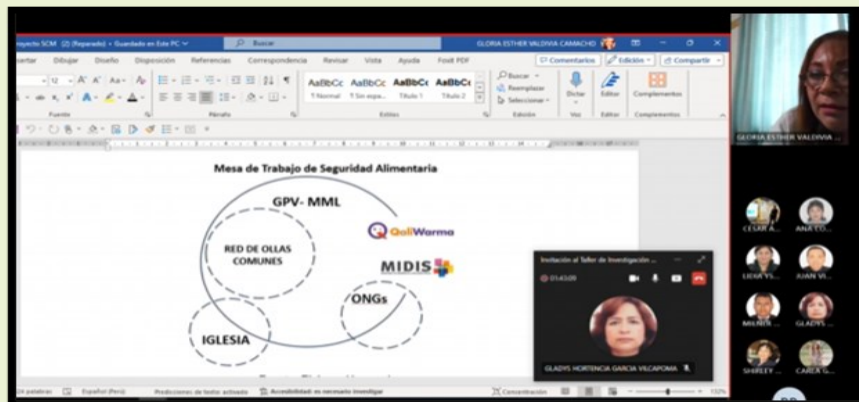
oyecto SCM (2) (Reparado) • Guardado en Este PC
Buscar
GLORIA ESTHER VALDIVIA CAMACHO
ertar Dibujar Diseño Disposición Referencias Correspondencia Revisar Vista Ayuda Foxit PDF
Comentarios Edición Compartir
AaBbCc AaBbCc AaBbCc AaBbCc
¶ Normal ¶ Sin espa... Título 1 Título 2
Buscar
Reemplazar
Seleccionar
Dictar Editor Complementos
Fuente Párrafo Estilos Edición Voz Editor Complementos
GLORIA ESTHER VALDIVIA ...

Mesa de Trabajo de Seguridad Alimentaria

GPV- MML
RED DE OLLAS COMUNES
QaliWarma
MIDIS
ONGs
IGLESIA

Invitación al Taller de Investigación ...
01:43:09
GLADYS HORTENCIA GARCIA VILCAPOMA

CESAR A... ANA CO...
LIDIA YS... JUAN VI...
MILNER ... GLADYS ...
SHIRLEY ... CARLA G...

palabras Español (Perú) Predicciones de texto: activado Accesibilidad: es necesario investigar Concentración